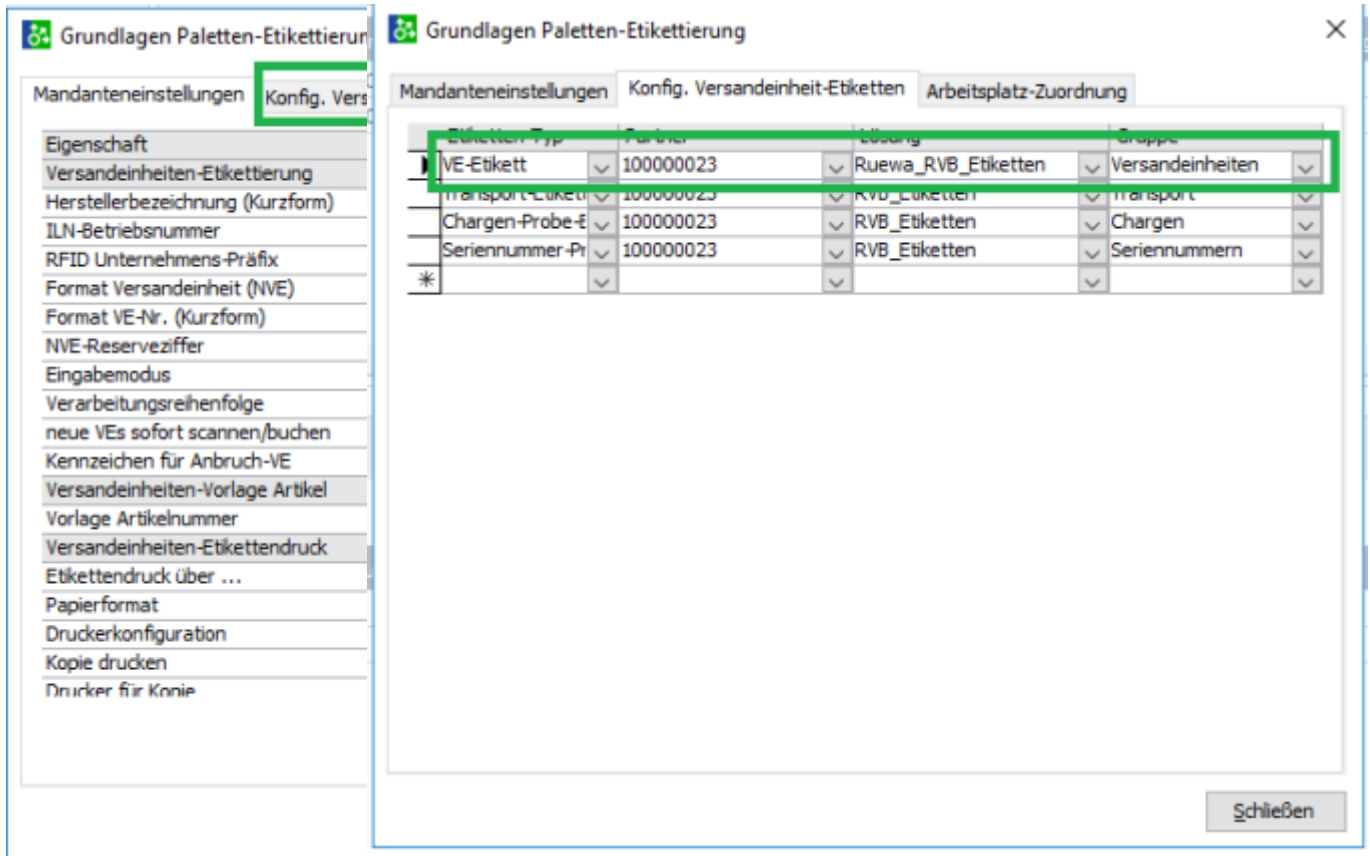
Grundlagen Paletten-Etikettierun

Mandanteneinstellungen | Konfig. Vers

Eigenschaft
Versandeinheiten-Etikettierung
Herstellerbezeichnung (Kurzform)
ILN-Betriebsnummer
RFID Unternehmens-Präfix
Format Versandeinheit (NVE)
Format VE-Nr. (Kurzform)
NVE-Reserveziffer
Eingabemodus
Verarbeitungsreihenfolge
neue VEs sofort scannen/buchen
Kennzeichen für Anbruch-VE
Versandeinheiten-Vorlage Artikel
Vorlage Artikelnummer
Versandeinheiten-Etikettendruck
Etikettendruck über ...
Papierformat
Druckerkonfiguration
Kopie drucken
Drucker für Kopie

Grundlagen Paletten-Etikettierung

Mandanteneinstellungen | Konfig. Versandeinheit-Etiketten | Arbeitsplatz-Zuordnung

| Etiketten-Typ | Partner | Lösung | Gruppe |
|---|---|---|---|
| VE-Etikett | 100000023 | Ruewa_RVB_Etiketten | Versandeinheiten |
| Transport-Etikett | 100000023 | RVB_Etiketten | Transport |
| Chargen-Probe-E | 100000023 | RVB_Etiketten | Chargen |
| Seriennummer-Pr | 100000023 | RVB_Etiketten | Seriennummern |
| * | | | |

Schließen